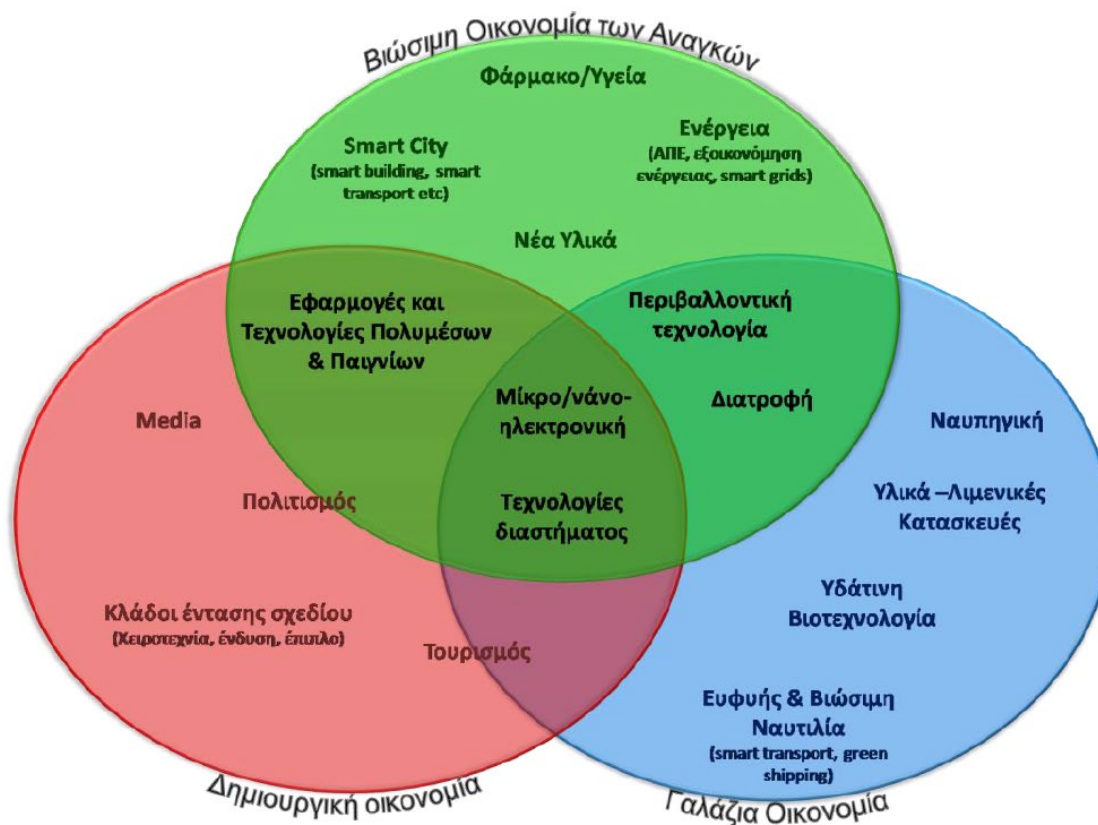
Βιώσιμη Οικονομία των Αναγκών

Φάρμακο/Υγεία

Smart City
(smart building, smart transport etc)

Ενέργεια
(ΑΠΕ, εξοικονόμηση ενέργειας, smart grids)

Νέα Υλικά

Εφαρμογές και Τεχνολογίες Πολυμέσων & Παιγνίων

Περιβαλλοντική τεχνολογία

Media

Μίκρο/νάνο-ηλεκτρονική

Διατροφή

Ναυπηγική

Πολιτισμός

Τεχνολογίες διαστήματος

Υλικά –Λιμενικές Κατασκευές

Υδάτινη Βιοτεχνολογία

Κλάδοι έντασης σχεδίου
(Χειροτεχνία, ένδυση, έπιπλο)

Τουρισμός

Ευφυής & Βιώσιμη Ναυτιλία
(smart transport, green shipping)

Δημιουργική οικονομία

Γαλάζια Οικονομία